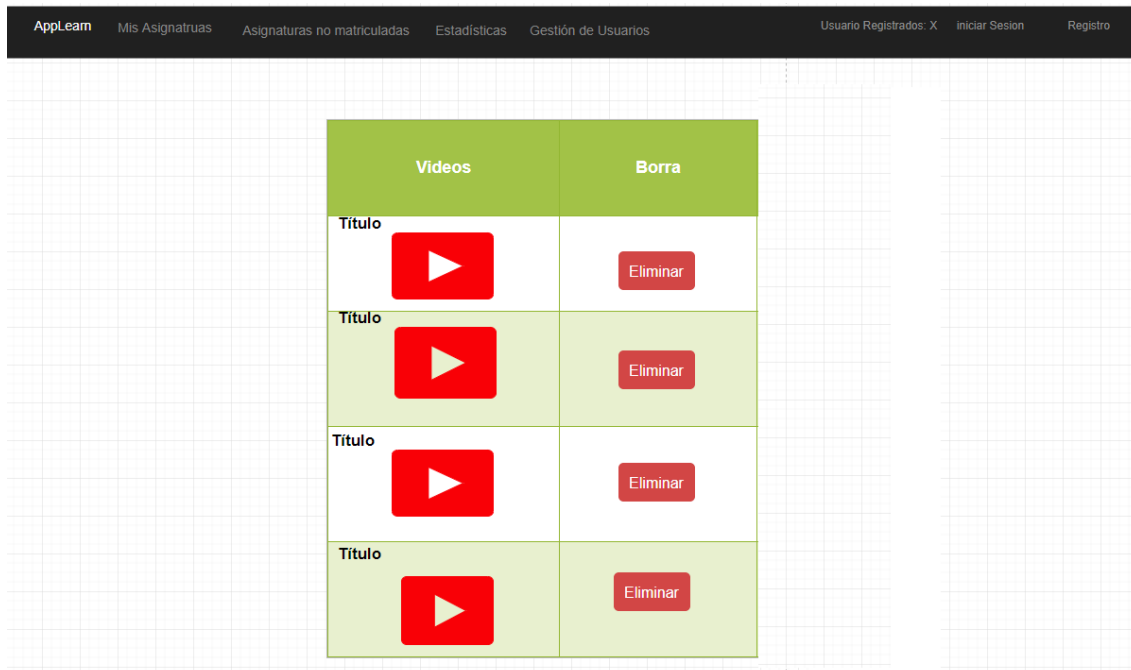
AppLearn Mis Asignatruas Asignaturas no matriculadas Estadísticas Gestión de Usuarios Usuario Registrados: X iniciar Sesion Registro

| Videos | Borra |
|---|---|
| Título | Eliminar |
| Título | Eliminar |
| Título | Eliminar |
| Título | Eliminar |